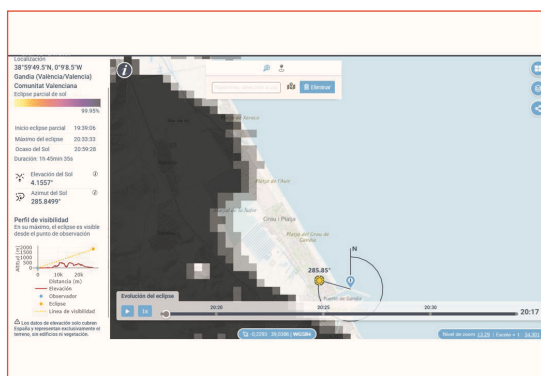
Localización
38°59'49.5"N, 0°9'8.5"W
Gandia (València/Valencia)
Comunitat Valenciana
Eclipse parcial de sol
99.85%

| Inicio eclipse parcial | 19:39:06 |
|---|---|
| Máximo del eclipse | 20:30:33 |
| Ocaso del Sol | 20:59:28 |

Duración: 1h 45min 55s

Elevación del Sol
4.1557°

Azimut del Sol
285.8499°

Perfil de visibilidad
En su máximo, el eclipse es visible desde el punto de observación

2000
1500
1000
500
0
0 10k 20k
Distancia (m)
Elevación
Observador
Eclipse
Línea de visibilidad

Los datos de elevación solo cubren España y representan exclusivamente el terreno, sin edificios ni vegetación.

Eliminar

Platja de l'Ahuir
Grau i Platja
Platja del Grau de Gandia
Puerto de Gandia

N
285.85°

Evolución del eclipse
1x
20:00
20:15
20:30
20:17

0.1250 39.0386 | WGS84

Nivel de zoom: 13.26 | Escala = 1 : 34,991